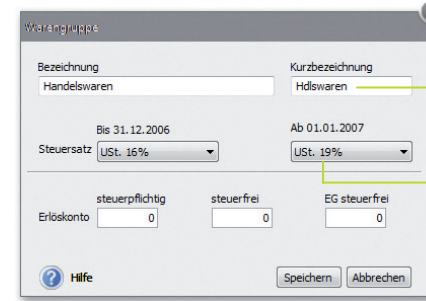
Warengruppe

Bezeichnung
Handelswaren

Kurzbezeichnung
Hdlswaren

Bis 31.12.2006
Ab 01.01.2007

Steuersatz
USt. 16%
USt. 19%

steuerpflichtig
steuerfrei
EG steuerfrei

Erlöskonto
0
0
0

Hilfe

Speichern
Abbrechen